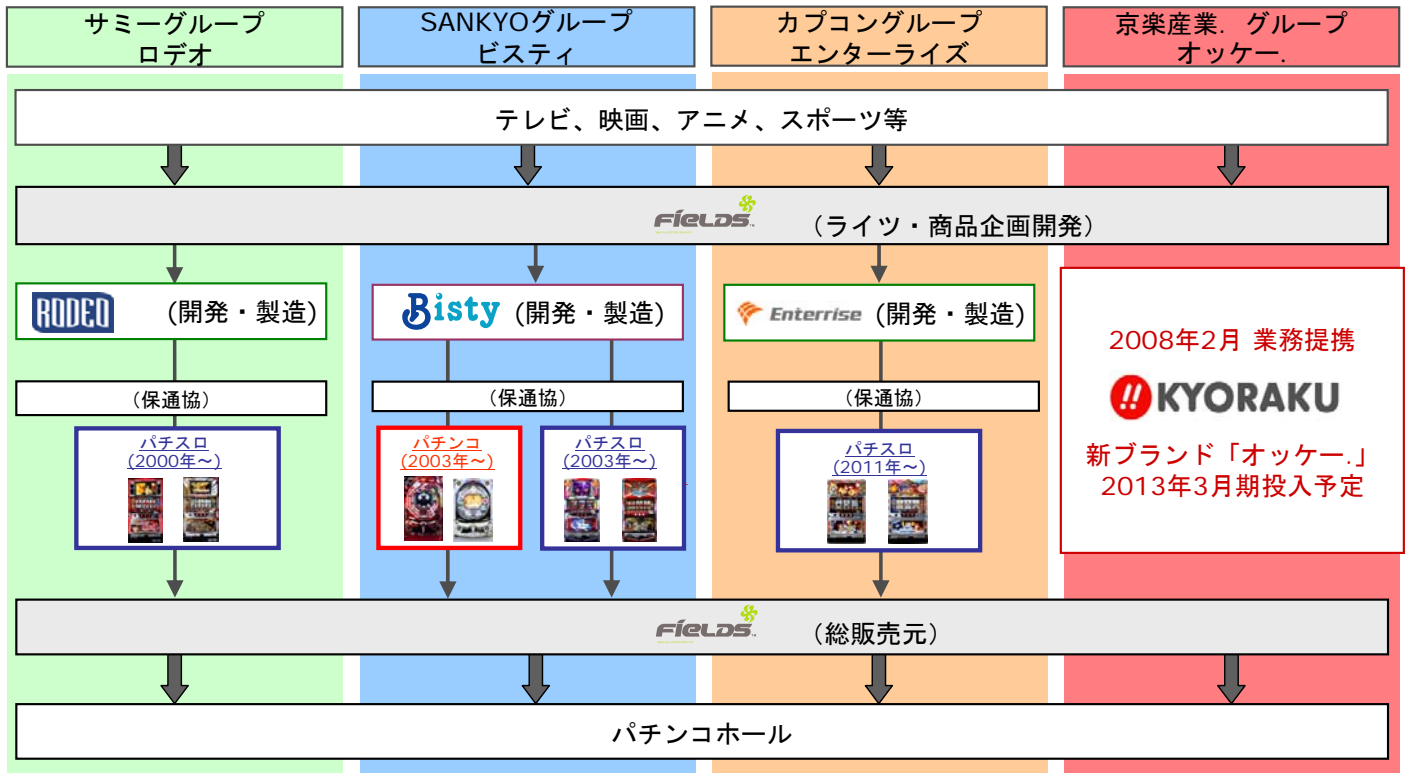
サミーグループ
ロデオ

SANKYOグループ
ビスティ

カプコングループ
エンターライズ

京楽産業. グループ
オッケー.

テレビ、映画、アニメ、スポーツ等

FiELDS（ライツ・商品企画開発）

RODEO（開発・製造）

Bisty（開発・製造）

Enterrise（開発・製造）

2008年2月 業務提携

KYORAKU

新ブランド「オッケー.」
2013年3月期投入予定

（保通協）

（保通協）

（保通協）

パチスロ
（2000年～）

パチンコ
（2003年～）

パチスロ
（2003年～）

パチスロ
（2011年～）

FiELDS（総販売元）

パチンコホール